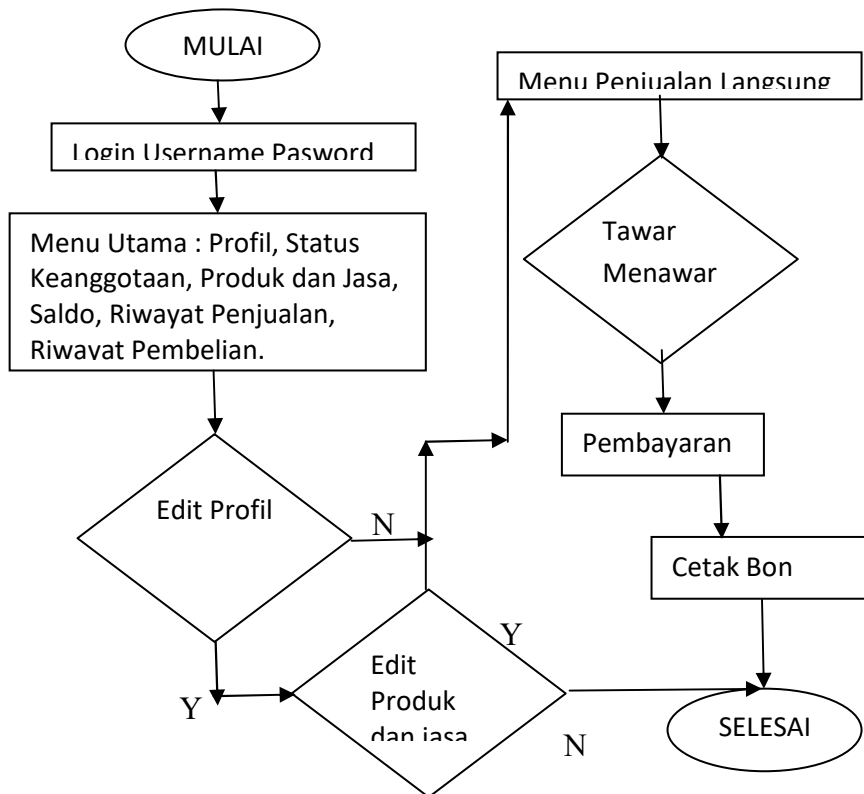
MULAI

Login Username Pasword

Menu Utama : Profil, Status Keanggotaan, Produk dan Jasa, Saldo, Riwayat Penjualan, Riwayat Pembelian.

Edit Profil

N

Y

Edit Produk dan jasa

Y

N

Menu Penjualan Langsung

Tawar Menawar

Pembayaran

Cetak Bon

SELESAI